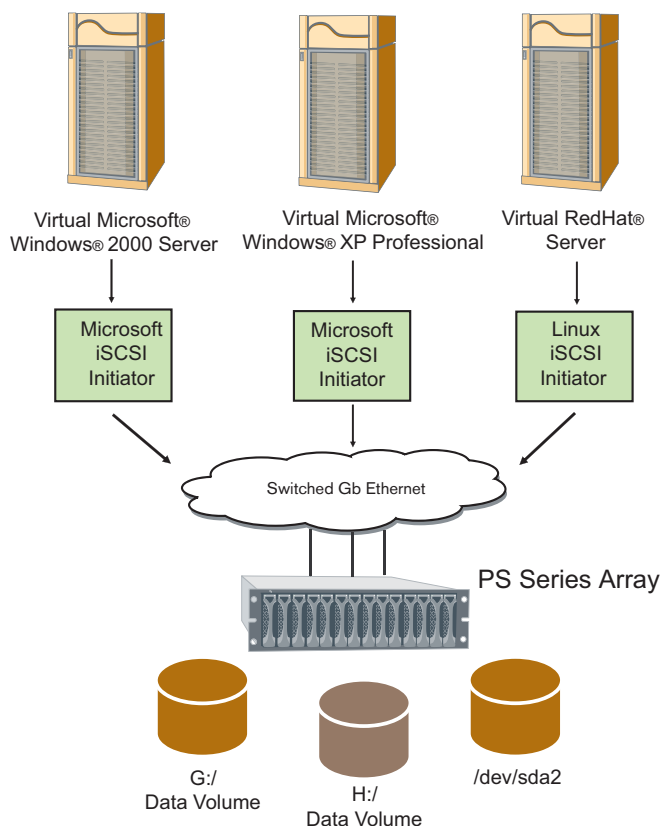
Virtual Microsoft® Windows® 2000 Server

Virtual Microsoft® Windows® XP Professional

Virtual RedHat® Server

Microsoft iSCSI Initiator

Microsoft iSCSI Initiator

Linux iSCSI Initiator

Switched Gb Ethernet

PS Series Array

G:/ Data Volume

H:/ Data Volume

/dev/sda2